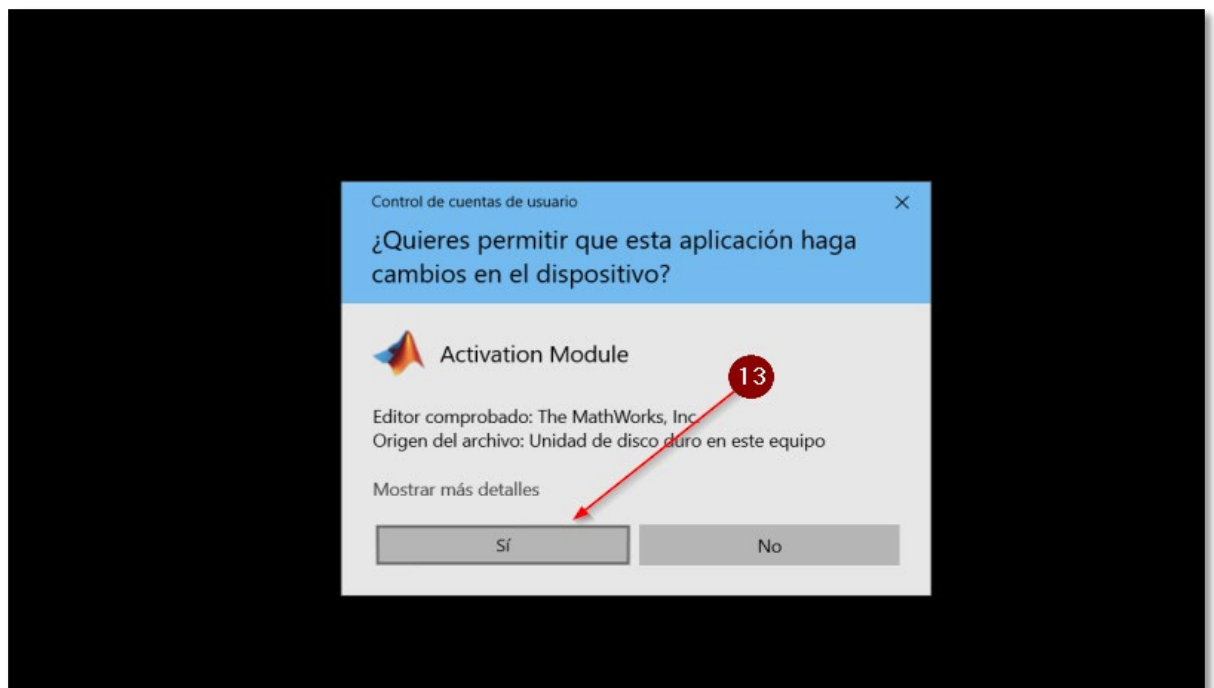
Control de cuentas de usuario

×

¿Quieres permitir que esta aplicación haga cambios en el dispositivo?

Activation Module

13

Editor comprobado: The MathWorks, Inc.
Origen del archivo: Unidad de disco duro en este equipo

Mostrar más detalles

Sí

No